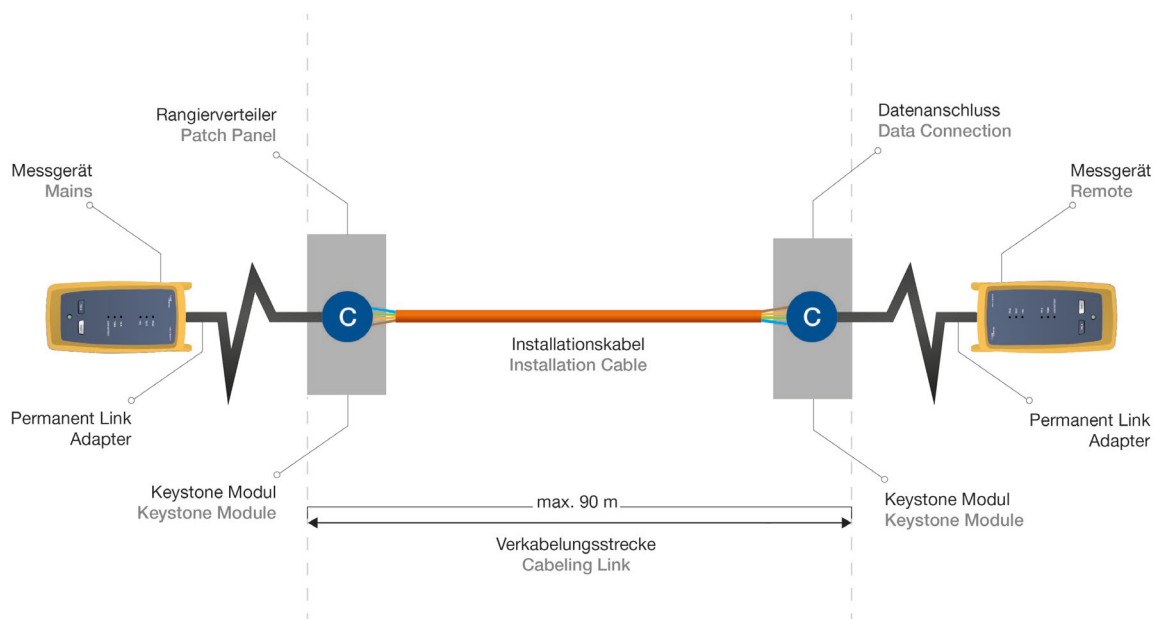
Rangierverteiler
Patch Panel

Datenanschluss
Data Connection

Messgerät
Mains

Messgerät
Remote

C

C

Installationskabel
Installation Cable

Permanent Link
Adapter

Permanent Link
Adapter

Keystone Modul
Keystone Module

Keystone Modul
Keystone Module

max. 90 m

Verkabelungsstrecke
Cabeling Link